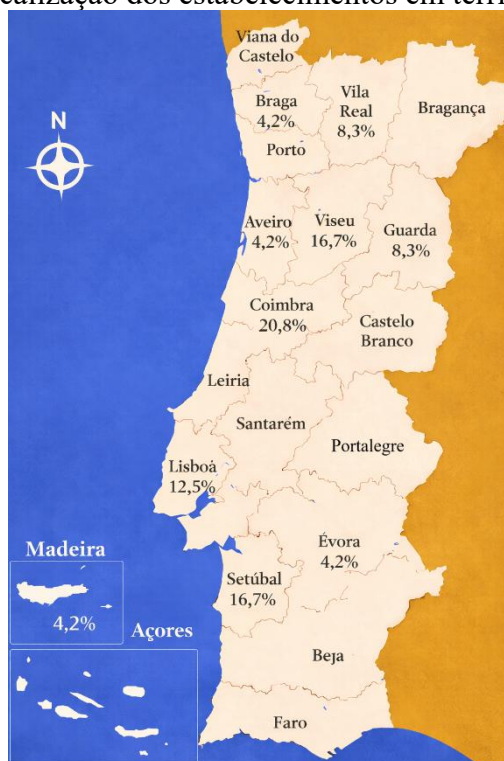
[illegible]alização dos estabelecimentos em terri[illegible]

Viana do Castelo

Braga 4,2%

Vila Real 8,3%

Bragança

N

Porto

Aveiro 4,2%

Viseu 16,7%

Guarda 8,3%

Coimbra 20,8%

Castelo Branco

Leiria

Santarém

Portalegre

Lisboa 12,5%

Évora 4,2%

Madeira

4,2%

Setúbal 16,7%

Açores

Beja

Faro